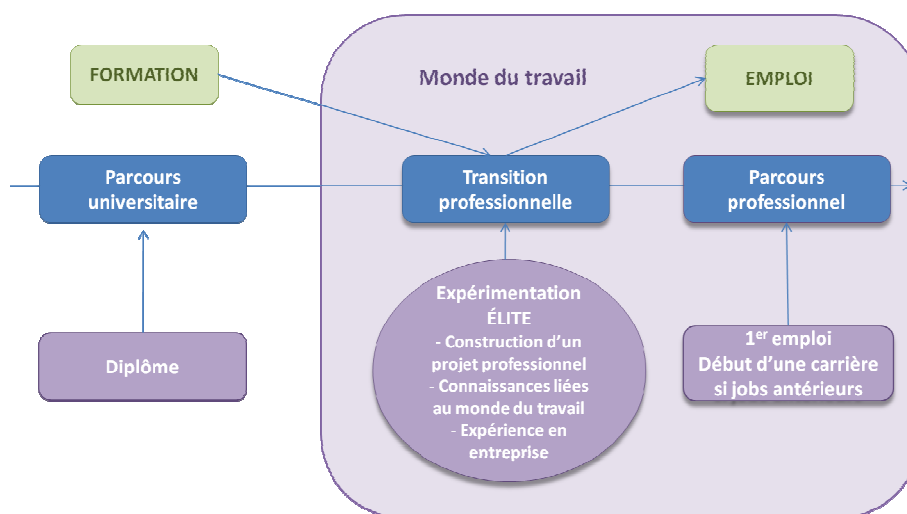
FORMATION

Monde du travail

EMPLOI

Parcours universitaire

Transition professionnelle

Parcours professionnel

Expérimentation ÉLITE
- Construction d'un projet professionnel
- Connaissances liées au monde du travail
- Expérience en entreprise

Diplôme

1$^{er}$ emploi
Début d'une carrière si jobs antérieurs